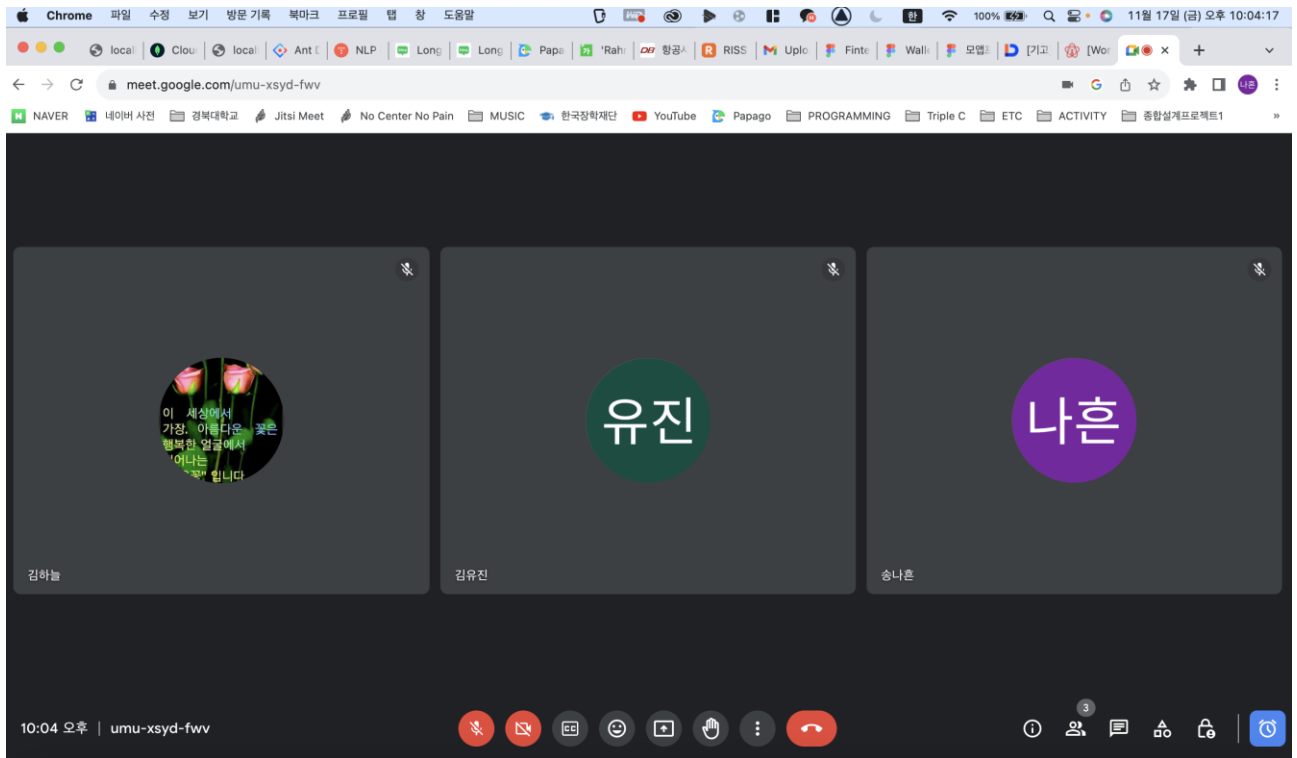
Chrome 파일 수정 보기 방문 기록 북마크 프로필 탭 창 도움말 한 100% 11월 17일 (금) 오후 10:04:17

local Cloud local Ant D NLP Long Long Papa 'Rah 항공 RISS Uplo Finte Walle 모렙 [기고 [Wor ×

meet.google.com/umu-xsyd-fwv

NAVER 네이버 사전 경북대학교 Jitsi Meet No Center No Pain MUSIC 한국장학재단 YouTube Papago PROGRAMMING Triple C ETC ACTIVITY 종합설계프로젝트1 »

이 세상에서 가장 아름다운 꽃은 행복한 얼굴에서 "어나는 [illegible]꽃" 입니다

김하늘

유진

김유진

나흔

송나흔

10:04 오후 | umu-xsyd-fwv

3